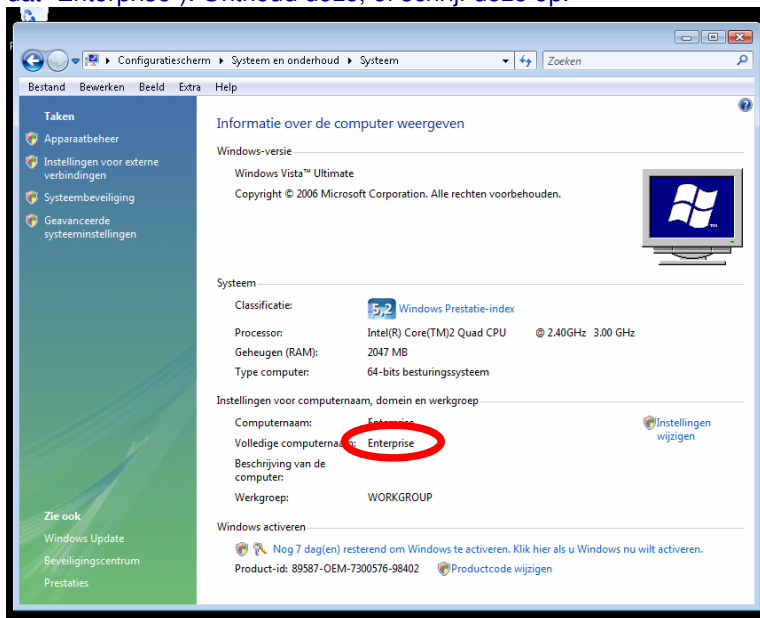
dat "Enterprise"). Onthoud deze, of schrijf deze op.

Configuratiescherm ▸ Systeem en onderhoud ▸ Systeem

Zoeken

Bestand Bewerken Beeld Extra Help

Taken

Apparaatbeheer

Instellingen voor externe verbindingen

Systeembeveiliging

Geavanceerde systeeminstellingen

Informatie over de computer weergeven

Windows-versie

Windows Vista™ Ultimate

Copyright © 2006 Microsoft Corporation. Alle rechten voorbehouden.

Systeem

Classificatie: 5,2 Windows Prestatie-index

Processor: Intel(R) Core(TM)2 Quad CPU @ 2.40GHz 3.00 GHz

Geheugen (RAM): 2047 MB

Type computer: 64-bits besturingssysteem

Instellingen voor computernaam, domein en werkgroep

Computernaam: Enterprise

Volledige computernaam: Enterprise

Beschrijving van de computer:

Werkgroep: WORKGROUP

Instellingen wijzigen

Zie ook

Windows Update

Beveiligingscentrum

Prestaties

Windows activeren

Nog 7 dag(en) resterend om Windows te activeren. Klik hier als u Windows nu wilt activeren.

Product-id: 89587-OEM-7300576-98402 Productcode wijzigen